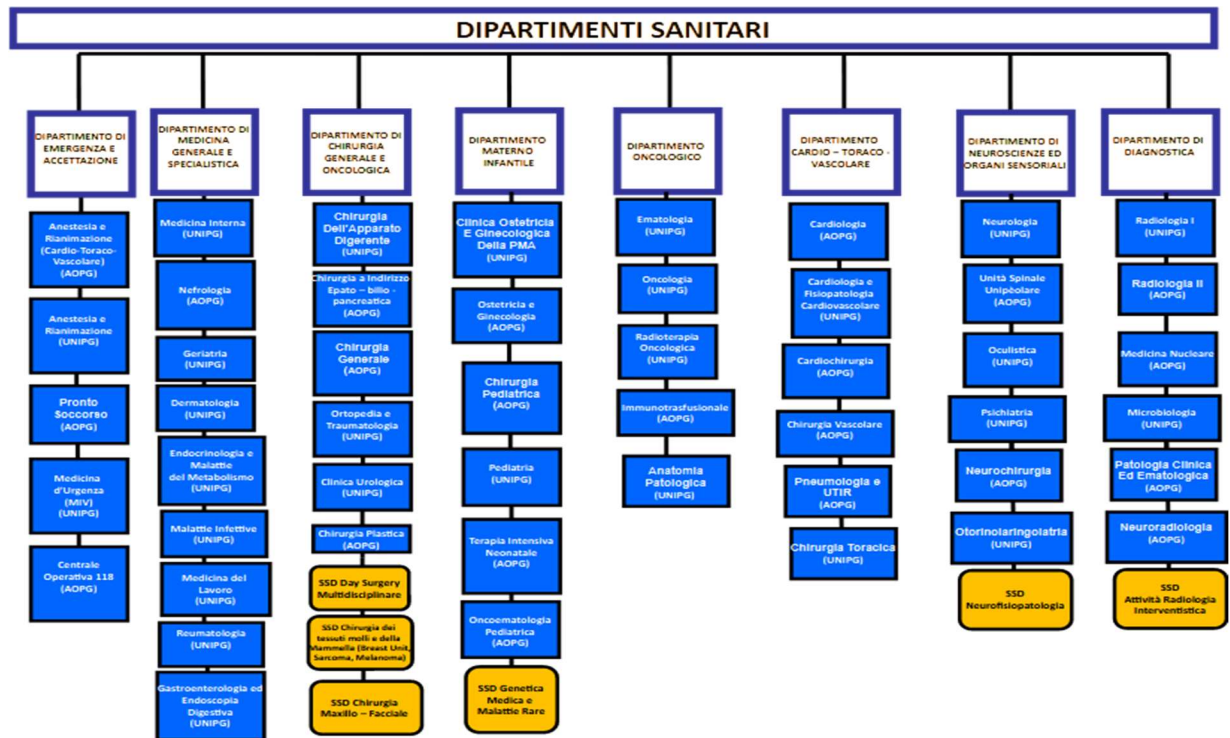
DIPARTIMENTI SANITARI

DIPARTIMENTO DI EMERGENZA E ACCETTAZIONE

Anestesia e Rianimazione (Cardio-Toraco-Vascolare) (AOPG)

Anestesia e Rianimazione (UNIPG)

Pronto Soccorso (AOPG)

Medicina d'Urgenza (MIV) (UNIPG)

Centrale Operativa 118 (AOPG)

DIPARTIMENTO DI MEDICINA GENERALE E SPECIALISTICA

Medicina Interna (UNIPG)

Nefrologia (AOPG)

Geriatria (UNIPG)

Dermatologia (UNIPG)

Endocrinologia e Malattie del Metabolismo (UNIPG)

Malattie Infettive (UNIPG)

Medicina del Lavoro (UNIPG)

Reumatologia (UNIPG)

Gastroenterologia ed Endoscopia Digestiva (UNIPG)

DIPARTIMENTO DI CHIRURGIA GENERALE E ONCOLOGICA

Chirurgia Dell'Apparato Digerente (UNIPG)

Chirurgia a Indirizzo Epato – bilio - pancreatica (AOPG)

Chirurgia Generale (AOPG)

Ortopedia e Traumatologia (UNIPG)

Clinica Urologica (UNIPG)

Chirurgia Plastica (AOPG)

SSD Day Surgery Multidisciplinare

SSD Chirurgia dei tessuti molli e della Mammella (Breast Unit, Sarcoma, Melanoma)

SSD Chirurgia Maxillo – Facciale

DIPARTIMENTO MATERNO INFANTILE

Clinica Ostetricia E Ginecologica Della PMA (UNIPG)

Ostetricia e Ginecologia (AOPG)

Chirurgia Pediatrica (AOPG)

Pediatria (UNIPG)

Terapia Intensiva Neonatale (AOPG)

Oncoematologia Pediatrica (AOPG)

SSD Genetica Medica e Malattie Rare

DIPARTIMENTO ONCOLOGICO

Ematologia (UNIPG)

Oncologia (UNIPG)

Radioterapia Oncologica (UNIPG)

Immunotrasfusionale (AOPG)

Anatomia Patologica (UNIPG)

DIPARTIMENTO CARDIO – TORACO - VASCOLARE

Cardiologia (AOPG)

Cardiologia e Fisiopatologia Cardiovascolare (UNIPG)

Cardiochirurgia (AOPG)

Chirurgia Vascolare (AOPG)

Pneumologia e UTIR (AOPG)

Chirurgia Toracica (UNIPG)

DIPARTIMENTO DI NEUROSCIENZE ED ORGANI SENSORIALI

Neurologia (UNIPG)

Unità Spinale Unipolare (AOPG)

Oculistica (UNIPG)

Psichiatria (UNIPG)

Neurochirurgia (AOPG)

Otorinolaringoiatria (UNIPG)

SSD Neurofisiopatologia

DIPARTIMENTO DI DIAGNOSTICA

Radiologia I (UNIPG)

Radiologia II (AOPG)

Medicina Nucleare (AOPG)

Microbiologia (UNIPG)

Patologia Clinica Ed Ematologica (AOPG)

Neuroradiologia (AOPG)

SSD Attività Radiologia Interventistica